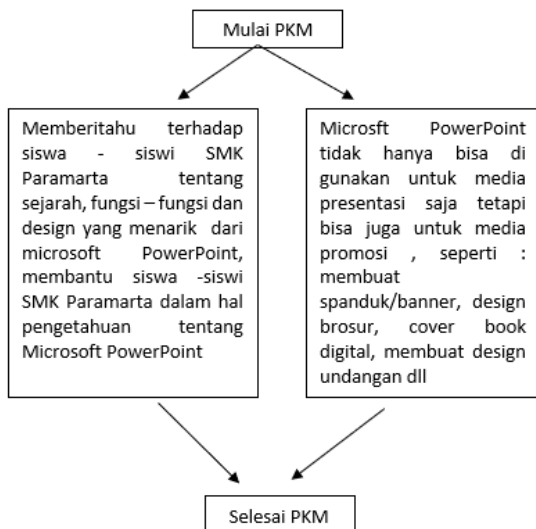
Mulai PKM

Memberitahu terhadap siswa - siswi SMK Paramarta tentang sejarah, fungsi – fungsi dan design yang menarik dari microsoft PowerPoint, membantu siswa -siswi SMK Paramarta dalam hal pengetahuan tentang Microsoft PowerPoint

Microsft PowerPoint tidak hanya bisa di gunakan untuk media presentasi saja tetapi bisa juga untuk media promosi , seperti : membuat spanduk/banner, design brosur, cover book digital, membuat design undangan dll

Selesai PKM